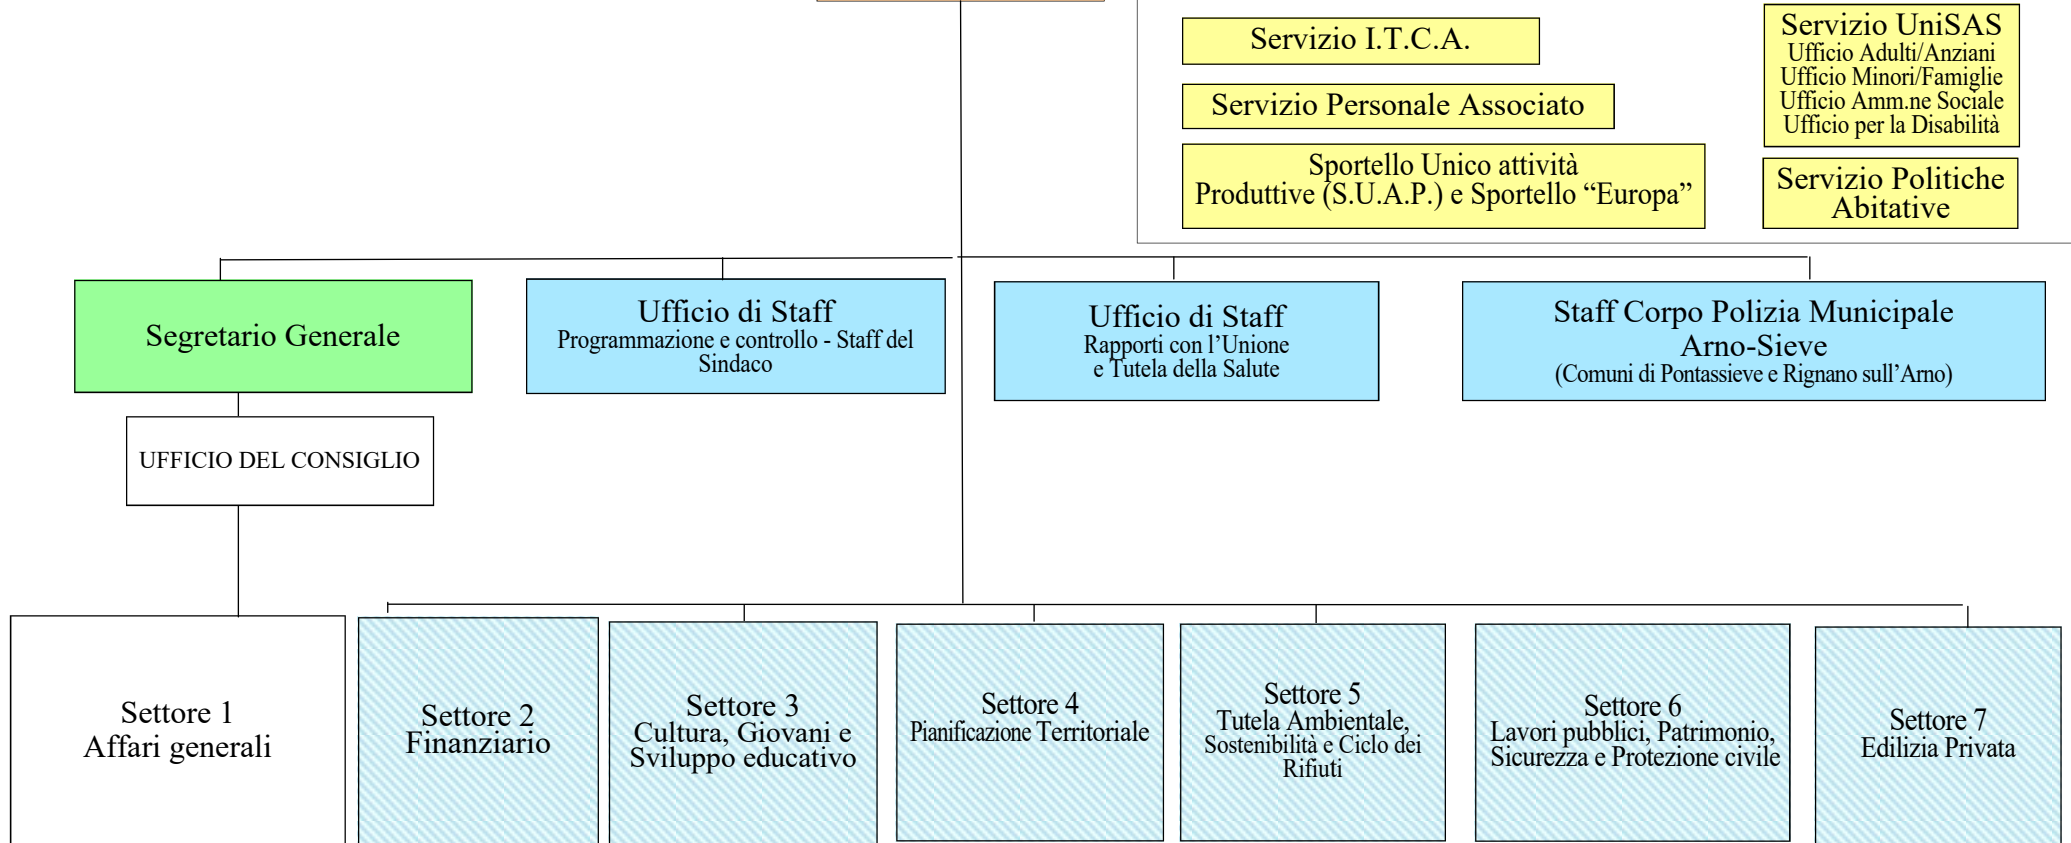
Servizio I.T.C.A.

Servizio Personale Associato

Sportello Unico attività Produttive (S.U.A.P.) e Sportello “Europa”

Servizio UniSAS
Ufficio Adulti/Anziani
Ufficio Minori/Famiglie
Ufficio Amm.ne Sociale
Ufficio per la Disabilità

Servizio Politiche Abitative

Segretario Generale

Ufficio di Staff
Programmazione e controllo - Staff del Sindaco

Ufficio di Staff
Rapporti con l’Unione e Tutela della Salute

Staff Corpo Polizia Municipale Arno-Sieve
(Comuni di Pontassieve e Rignano sull’Arno)

UFFICIO DEL CONSIGLIO

Settore 1
Affari generali

Settore 2
Finanziario

Settore 3
Cultura, Giovani e Sviluppo educativo

Settore 4
Pianificazione Territoriale

Settore 5
Tutela Ambientale, Sostenibilità e Ciclo dei Rifiuti

Settore 6
Lavori pubblici, Patrimonio, Sicurezza e Protezione civile

Settore 7
Edilizia Privata